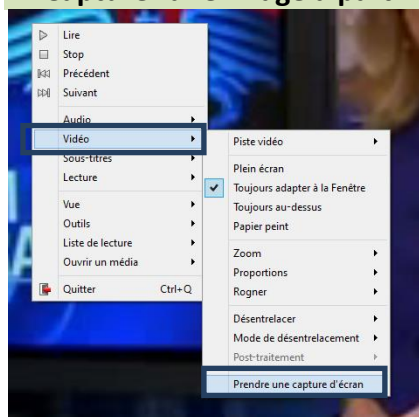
Lire
Stop
Précédent
Suivant
Audio
Vidéo
Sous-titres
Lecture
Vue
Outils
Liste de lecture
Ouvrir un média
Quitter Ctrl+Q

Piste vidéo
Plein écran
Toujours adapter à la Fenêtre
Toujours au-dessus
Papier peint
Zoom
Proportions
Rogner
Désentrelacer
Mode de désentrelacement
Post-traitement
Prendre une capture d'écran